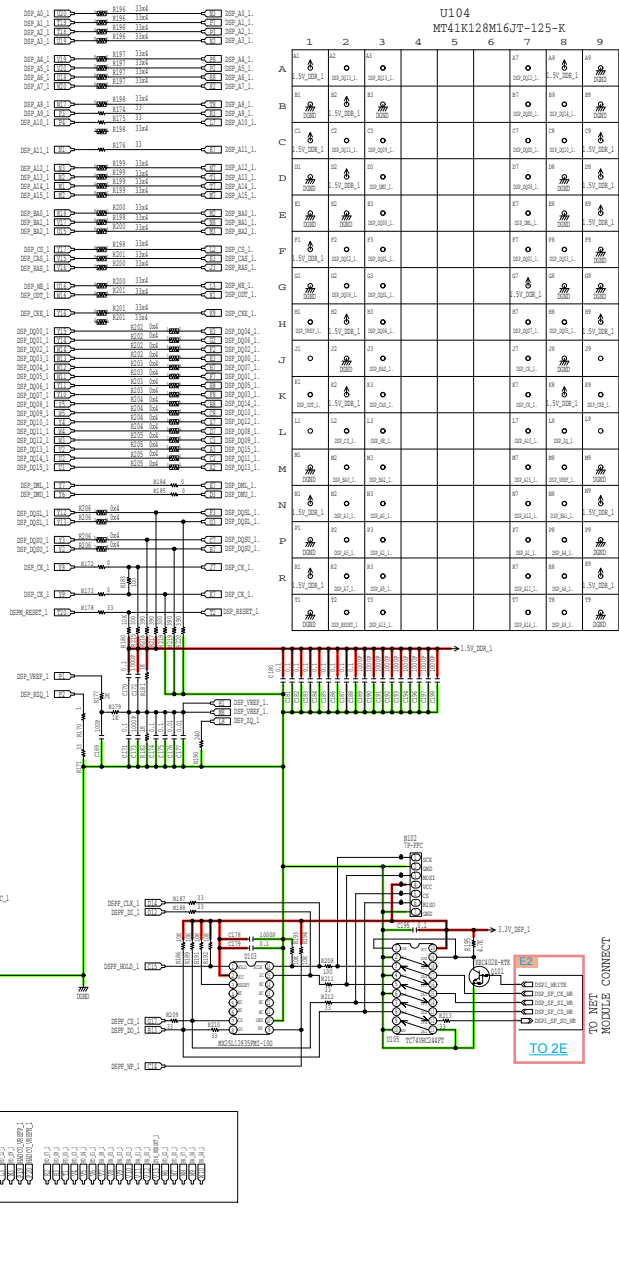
U104
MT41K128M16JT-125-K

| | 1 | 2 | 3 | 4 | 5 | 6 | 7 | 8 | 9 |
|---|---|---|---|---|---|---|---|---|---|
| A | A1 1.5V_DDR_1 | A2 DSP_DQ13_1 | A3 | | | | A7 DSP_DQ14_1 | A8 1.5V_DDR_1 | A9 DGND |
| B | B1 DGND | B2 1.5V_DDR_1 | B3 DGND | | | | B7 | B8 DSP_DQ14_1 | B9 DGND |
| C | C1 1.5V_DDR_1 | C2 DSP_DQ11_1 | C3 DSP_DQ09_1 | | | | C7 | C8 | C9 1.5V_DDR_1 |
| D | D1 DGND | D2 1.5V_DDR_1 | D3 DSP_DM1_1 | | | | D7 DSP_DQ08_1 | D8 DGND | D9 1.5V_DDR_1 |
| E | E1 | E2 DGND | E3 DSP_DQ00_1 | | | | E7 DSP_DM0_1 | E8 | E9 DGND |
| F | F1 1.5V_DDR_1 | F2 DSP_DQ02_1 | F3 | | | | F7 | F8 | F9 DGND |
| G | G1 DGND | G2 DSP_DQ06_1 | G3 | | | | G7 1.5V_DDR_1 | G8 | G9 DGND |
| H | H1 DSP_VREF_1 | H2 1.5V_DDR_1 | H3 | | | | H7 DSP_DQ07_1 | H8 DSP_DQ05_1 | H9 1.5V_DDR_1 |
| J | J1 | J2 DGND | J3 DSP_RAS_1 | | | | J7 DSP_CK_1 | J8 DGND | J9 |
| K | K1 DSP_ODT_1 | K2 1.5V_DDR_1 | K3 DSP_CAS_1 | | | | K7 DSP_CK_1 | K8 1.5V_DDR_1 | K9 DSP_CKE_1 |
| L | L1 | L2 DSP_CS_1 | L3 DSP_WE_1 | | | | L7 DSP_A10_1 | L8 DSP_ZQ_1 | L9 |
| M | M1 DGND | M2 DSP_BA0_1 | M3 | | | | M7 | M8 DSP_VREF_1 | M9 DGND |
| N | N1 1.5V_DDR_1 | N2 | N3 DSP_A0_1 | | | | N7 DSP_A12_1 | N8 DSP_BA1_1 | N9 1.5V_DDR_1 |
| P | P1 DGND | P2 DSP_A5_1 | P3 DSP_A2_1 | | | | P7 | P8 DSP_A4_1 | P9 DGND |
| R | R1 1.5V_DDR_1 | R2 DSP_A7_1 | R3 | | | | R7 DSP_A11_1 | R8 | R9 1.5V_DDR_1 |
| T | T1 DGND | T2 DSP_RESET_1 | T3 | | | | T7 DSP_A14_1 | T8 DSP_A8_1 | T9 DGND |

DSP_A0_1 R196 33x4 DSP_A0_1
DSP_A1_1 R196 33x4 DSP_A1_1
DSP_A2_1 R196 33x4 DSP_A2_1
DSP_A3_1 R196 33x4 DSP_A3_1
DSP_A4_1 R197 33x4 DSP_A4_1
DSP_A5_1 R197 33x4 DSP_A5_1
DSP_A6_1 R197 33x4 DSP_A6_1
DSP_A7_1 R197 33x4 DSP_A7_1
DSP_A8_1 R198 33x4 DSP_A8_1
DSP_A9_1 R174 33 DSP_A9_1
DSP_A10_1 R175 33 DSP_A10_1
R199 33x4
DSP_A11_1 R176 33 DSP_A11_1
DSP_A12_1 R199 33x4 DSP_A12_1
DSP_A13_1 R199 33x4 DSP_A13_1
DSP_A14_1 R199 33x4 DSP_A14_1
DSP_A15_1 R199 33x4 DSP_A15_1
DSP_BA0_1 R200 33x4 DSP_BA0_1
DSP_BA1_1 R200 33x4 DSP_BA1_1
DSP_BA2_1 R200 33x4 DSP_BA2_1
DSP_CS_1 R198 33x4 DSP_CS_1
DSP_CAS_1 R198 33x4 DSP_CAS_1
DSP_RAS_1 R198 33x4 DSP_RAS_1
DSP_WE_1 R201 33x4 DSP_WE_1
DSP_ODT_1 R201 33x4 DSP_ODT_1
R201 33x4
DSP_CKE_1 R201 33x4 DSP_CKE_1
DSP_DQ00_1 – DSP_DQ15_1 R202–R205 0x4
DSP_DM1_1 R184 0 DSP_DM1_1
DSP_DM0_1 R185 0 DSP_DM0_1
DSP_DQSL_1 R206 0x4 DSP_DQSL_1
DSP_DQSL_1 R206 0x4 DSP_DQSL_1
DSP_DQSU_1 R206 0x4 DSP_DQSU_1
DSP_DQSU_1 R206 0x4 DSP_DQSU_1
DSP_CK_1 R172 0 DSP_CK_1
DSP_CK_1 R173 0 DSP_CK_1
R183
DSPM_RESET_1 R178 33 DSP_RESET_1
1.5V_DDR_1
C180
DSP_VREF_1 R177
DSP_ZQ_1 R179 1K
DSP_VREF_1
DSP_VREF_1
DSP_ZQ_1
R170 R171 C169 C170 C171 C172 R180 R181 C190
U102
7P-FPC
SCK
GND
MOSI
VCC
CS
MISO
GND
DSPF_CLK_1 R187 33
DSPF_DI_1 R188 33
C178 1000P
C179 0.1
U103
C181 0.1
3.3V_DSP_1
DSPF_HOLD_1
R208 100
R211 33
R212 33
DSPF_CS_1 R209
DSPF_DO_1 R210 33
MX25L12835FMI-10G
R213 33
DSPF_WP_1
U105 TC74VHC244FT
DTC4G2E-RTK
Q101
DGND
E2
DSPI_WRITE
DSP_SF_CK_WR
DSP_SF_SI_WR
DSP_SF_CS_WR
DSPI_SF_SO_WR
TO 2E
TO NET MODULE CONNECT